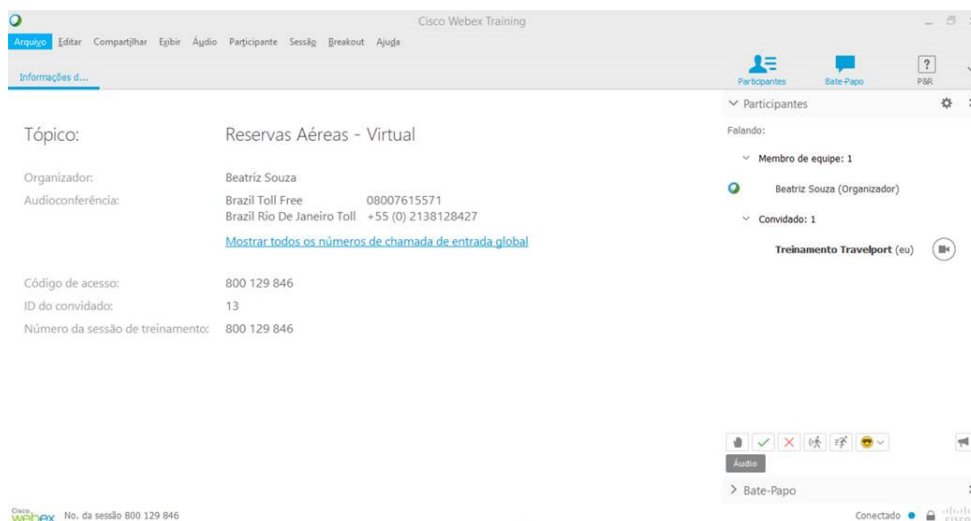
Cisco Webex Training

Arquivo Editar Compartilhar Exibir Áudio Participante Sessão Breakout Ajuda

Informações d...

Participantes Bate-Papo P&R

Participantes

Falando:

Membro de equipe: 1

Beatriz Souza (Organizador)

Convidado: 1

Treinamento Travelport (eu)

Tópico: Reservas Aéreas - Virtual

Organizador: Beatriz Souza

Audioconferência: Brazil Toll Free 08007615571
Brazil Rio De Janeiro Toll +55 (0) 2138128427

Mostrar todos os números de chamada de entrada global

Código de acesso: 800 129 846

ID do convidado: 13

Número da sessão de treinamento: 800 129 846

Áudio

Bate-Papo

Cisco Webex No. da sessão 800 129 846

Conectado